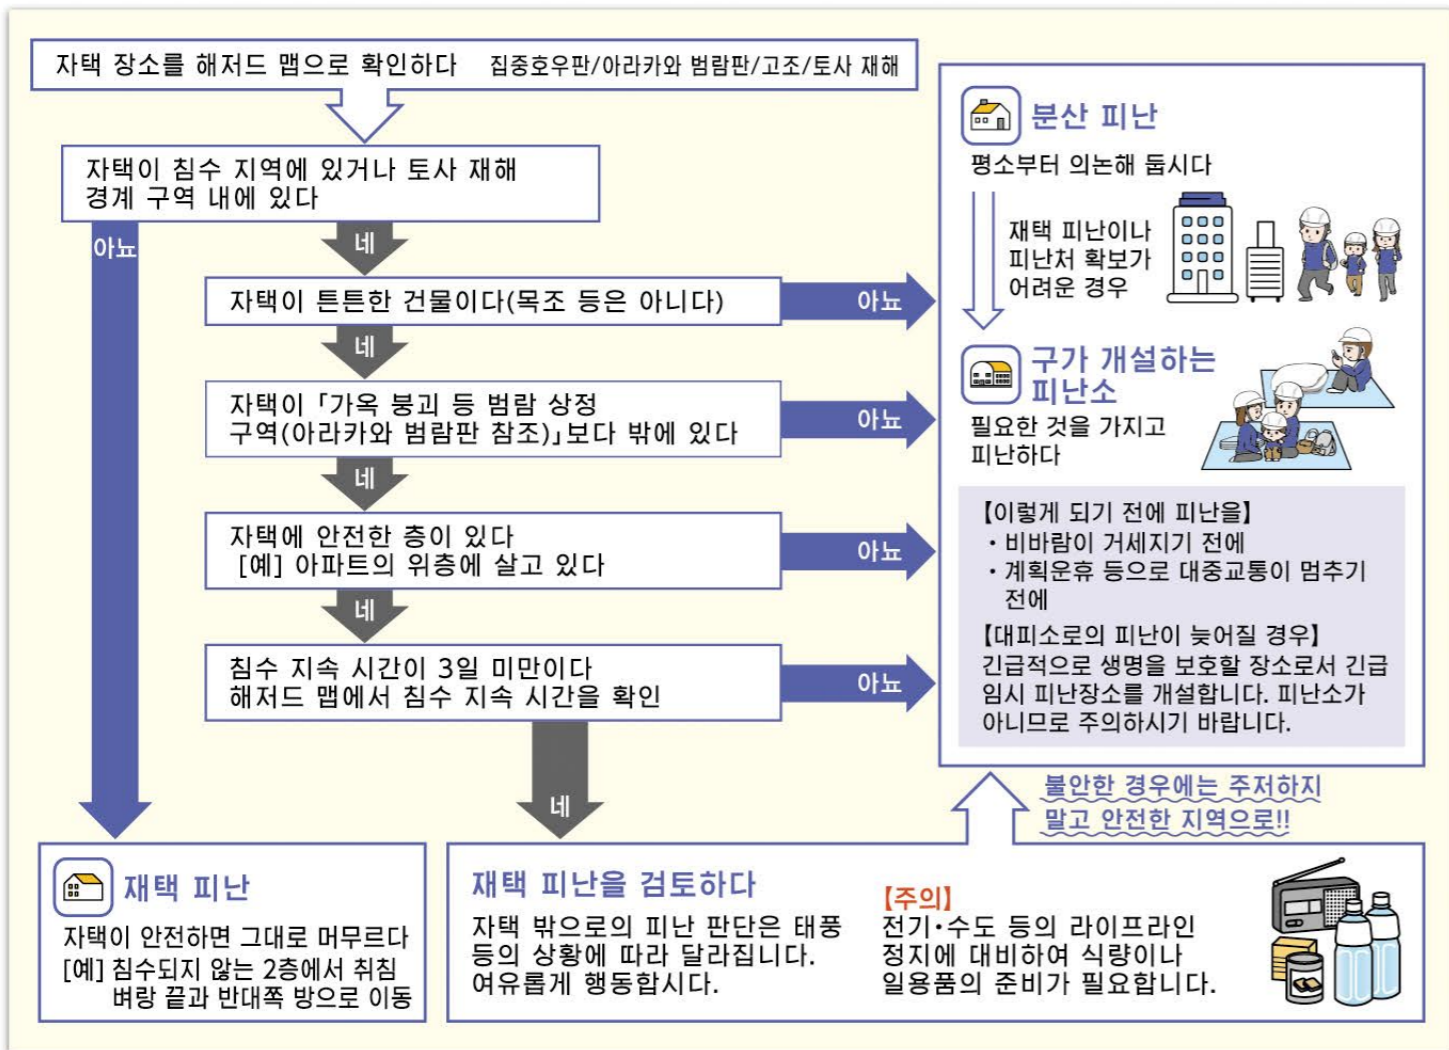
자택 장소를 해저드 맵으로 확인하다 집중호우판/아라카와 범람판/고조/토사 재해

자택이 침수 지역에 있거나 토사 재해 경계 구역 내에 있다

아뇨

네

자택이 튼튼한 건물이다(목조 등은 아니다)

아뇨

네

자택이 「가옥 붕괴 등 범람 상정 구역(아라카와 범람판 참조)」보다 밖에 있다

아뇨

네

자택에 안전한 층이 있다
[예] 아파트의 위층에 살고 있다

아뇨

네

침수 지속 시간이 3일 미만이다
해저드 맵에서 침수 지속 시간을 확인

아뇨

네

분산 피난

평소부터 의논해 둡시다

재택 피난이나 피난처 확보가 어려운 경우

구가 개설하는 피난소

필요한 것을 가지고 피난하다

【이렇게 되기 전에 피난을】
・비바람이 거세지기 전에
・계획운휴 등으로 대중교통이 멈추기 전에
【대피소로의 피난이 늦어질 경우】
긴급적으로 생명을 보호할 장소로서 긴급 임시 피난장소를 개설합니다. 피난소가 아니므로 주의하시기 바랍니다.

불안한 경우에는 주저하지 말고 안전한 지역으로!!

재택 피난

자택이 안전하면 그대로 머무르다
[예] 침수되지 않는 2층에서 취침
벼랑 끝과 반대쪽 방으로 이동

재택 피난을 검토하다

자택 밖으로의 피난 판단은 태풍 등의 상황에 따라 달라집니다. 여유롭게 행동합시다.

【주의】
전기・수도 등의 라이프라인 정지에 대비하여 식량이나 일용품의 준비가 필요합니다.